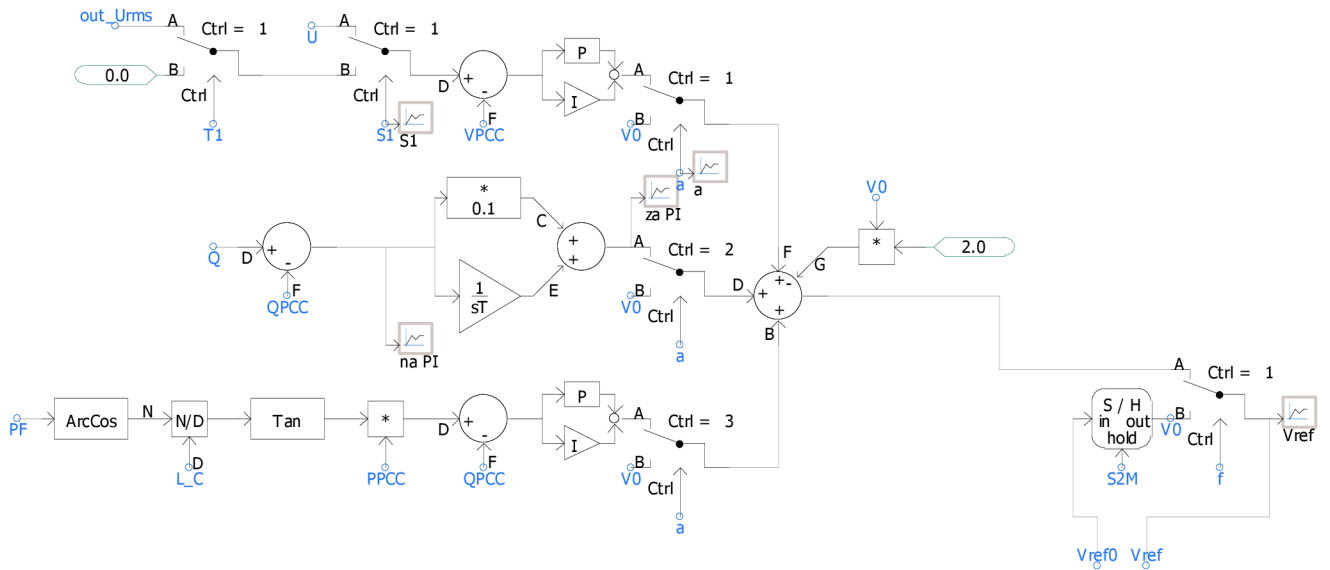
out_Urms
A
Ctrl = 1
0.0
B
Ctrl
T1

U
A
Ctrl = 1
B
Ctrl
S1
S1
D
+
-
F
VPCC
P
I
A
Ctrl = 1
B
V0
Ctrl
a
a

*
0.1
C
+
+
za PI
A
Ctrl = 2
Q
D
+
-
F
QPCC
$\frac{1}{sT}$
E
B
V0
Ctrl
a
na PI

V0
*
2.0
G
F
D
+
+-
+
B

PF
ArcCos
N
N/D
D
L_C
Tan
*
PPCC
D
+
-
F
QPCC
P
I
A
Ctrl = 3
B
V0
Ctrl
a

A
Ctrl = 1
S / H
in out
hold
B
V0
S2M
Ctrl
f
Vref
Vref0
Vref